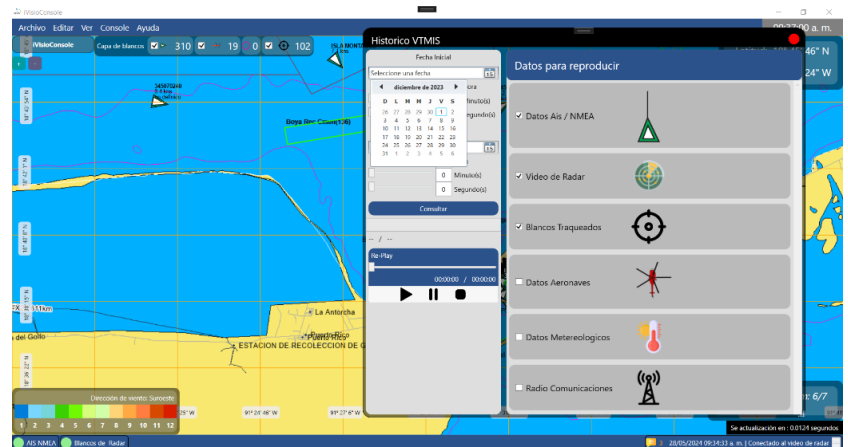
iVisioConsole
Archivo Editar Ver Console Ayuda
09:37:00 a. m.
iVisioConsole
Capa de blancos 310 19 0 102
Historico VTMIS
Fecha Inicial
Seleccione una fecha
diciembre de 2023
| D | L | M | M | J | V | S |
|---|---|---|---|---|---|---|
| 26 | 27 | 28 | 29 | 30 | 1 | 2 |
| 3 | 4 | 5 | 6 | 7 | 8 | 9 |
| 10 | 11 | 12 | 13 | 14 | 15 | 16 |
| 17 | 18 | 19 | 20 | 21 | 22 | 23 |
| 24 | 25 | 26 | 27 | 28 | 29 | 30 |
| 31 | 1 | 2 | 3 | 4 | 5 | 6 |
Minuto(s)
Segundo(s)
0 Minuto(s)
0 Segundo(s)
Consultar
-- / --
Re-Play
00:00:00 / 00:00:00
Datos para reproducir
Datos Ais / NMEA
Video de Radar
Blancos Traqueados
Datos Aeronaves
Datos Metereologicos
Radio Comunicaciones
Boya Rio Colorado
La Antorcha
Puerto Rico
ESTACION DE RECOLECCION DE G
del Golfo
Dirección de viento: Suroeste
1 2 3 4 5 6 7 8 9 10 11 12
91° 20' 48" W
91° 27' 6" W
46" N
24" W
6/7
Se actualización en : 0.0124 segundos
AIS NMEA
Blancos de Radar
28/05/2024 09:34:33 a. m. | Conectado al video de radar